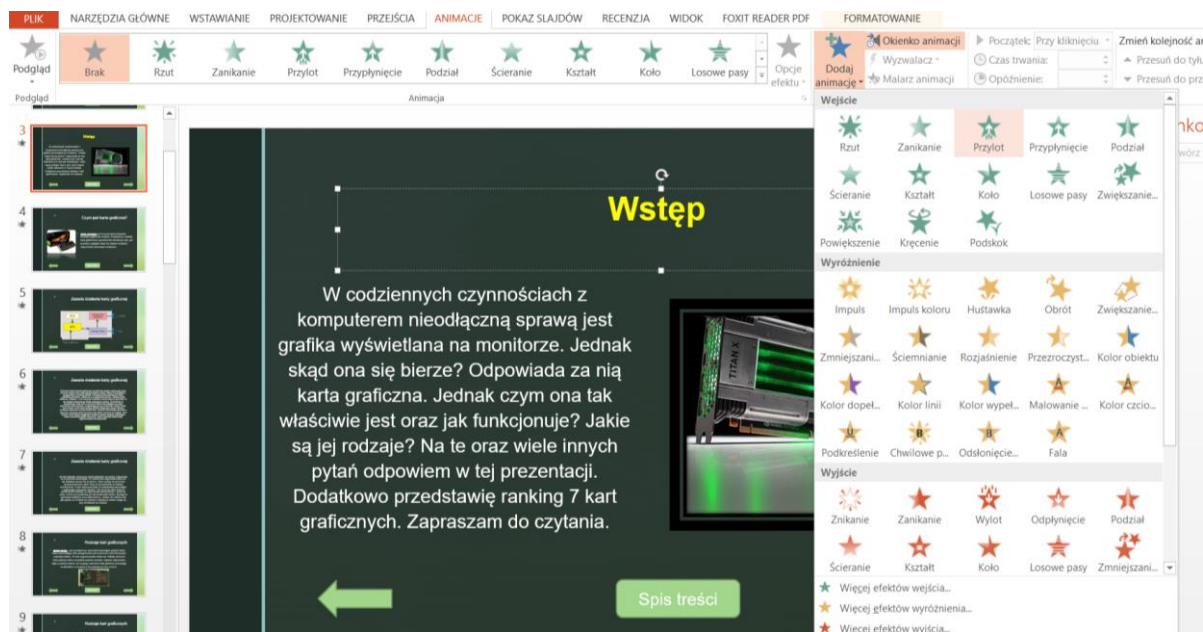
PLIK NARZĘDZIA GŁÓWNE WSTAWIANIE PROJEKTOWANIE PRZEJŚCIA ANIMACJE POKAZ SLAJDÓW RECENZJA WIDOK FOXIT READER PDF FORMATOWANIE

Podgląd Brak Rzut Zanikanie Przylot Przypłynięcie Podział Ścieranie Kształt Koło Losowe pasy Opcje efektu Dodaj animację Okienko animacji Wyzwalacz Malarz animacji Początek: Przy kliknięciu Czas trwania: Opóźnienie: Zmień kolejność a Przesuń do tyłu Przesuń do prz

Podgląd Animacja

3
4
5
6
7
8
9

Wstęp

W codziennych czynnościach z komputerem nieodłączną sprawą jest grafika wyświetlana na monitorze. Jednak skąd ona się bierze? Odpowiada za nią karta graficzna. Jednak czym ona tak właściwie jest oraz jak funkcjonuje? Jakie są jej rodzaje? Na te oraz wiele innych pytań odpowiem w tej prezentacji. Dodatkowo przedstawię ranking 7 kart graficznych. Zapraszam do czytania.

Spis treści

Wejście
Rzut Zanikanie Przylot Przypłynięcie Podział
Ścieranie Kształt Koło Losowe pasy Zwiększanie...
Powiększenie Kręcenie Podskok
Wyróżnienie
Impuls Impuls koloru Huśtawka Obrót Zwiększanie...
Zmniejszani... Ściemnianie Rozjaśnienie Przezroczyst... Kolor obiektu
Kolor dopeł... Kolor linii Kolor wypeł... Malowanie ... Kolor czcio...
Podkreślenie Chwilowe p... Odsłonięcie... Fala
Wyjście
Znikanie Zanikanie Wylot Odpłynięcie Podział
Ścieranie Kształt Koło Losowe pasy Zmniejszani...
Więcej efektów wejścia...
Więcej efektów wyróżnienia...
Więcej efektów wyjścia...